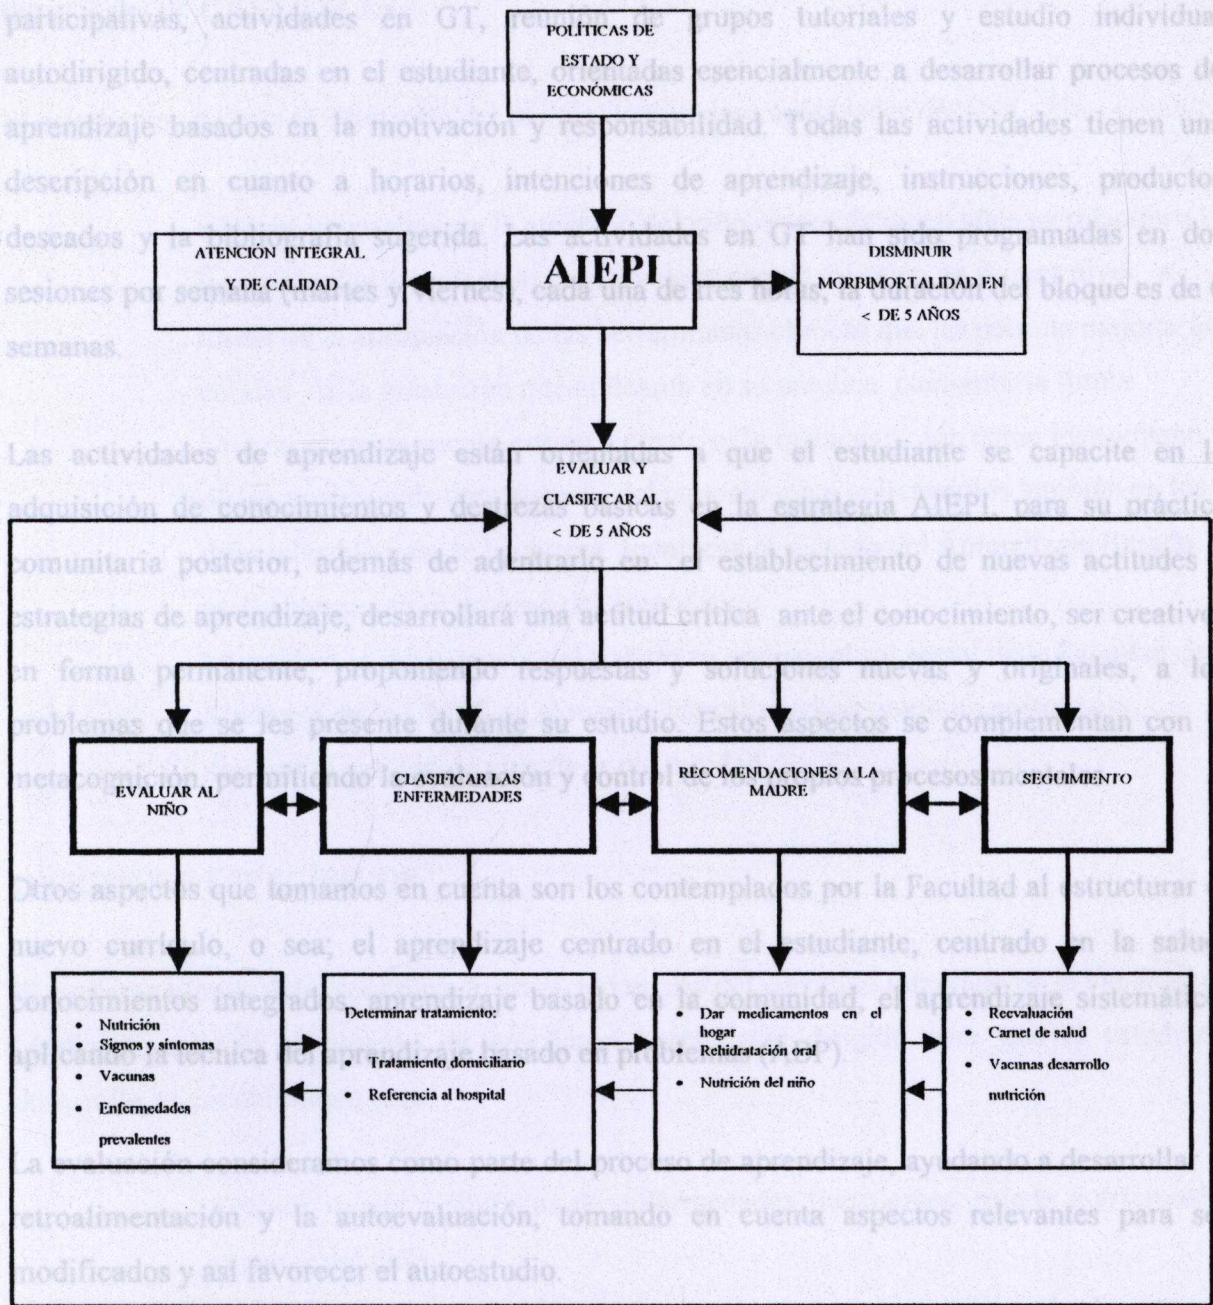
POLÍTICAS DE ESTADO Y ECONÓMICAS

ATENCIÓN INTEGRAL Y DE CALIDAD

AIEPI

DISMINUIR MORBIMORTALIDAD EN < DE 5 AÑOS

EVALUAR Y CLASIFICAR AL < DE 5 AÑOS

EVALUAR AL NIÑO

CLASIFICAR LAS ENFERMEDADES

RECOMENDACIONES A LA MADRE

SEGUIMIENTO

- Nutrición
- Signos y síntomas
- Vacunas
- Enfermedades prevalentes

Determinar tratamiento:
- Tratamiento domiciliario
- Referencia al hospital

- Dar medicamentos en el hogar
- Rehidratación oral
- Nutrición del niño

- Reevaluación
- Carnet de salud
- Vacunas desarrollo nutrición